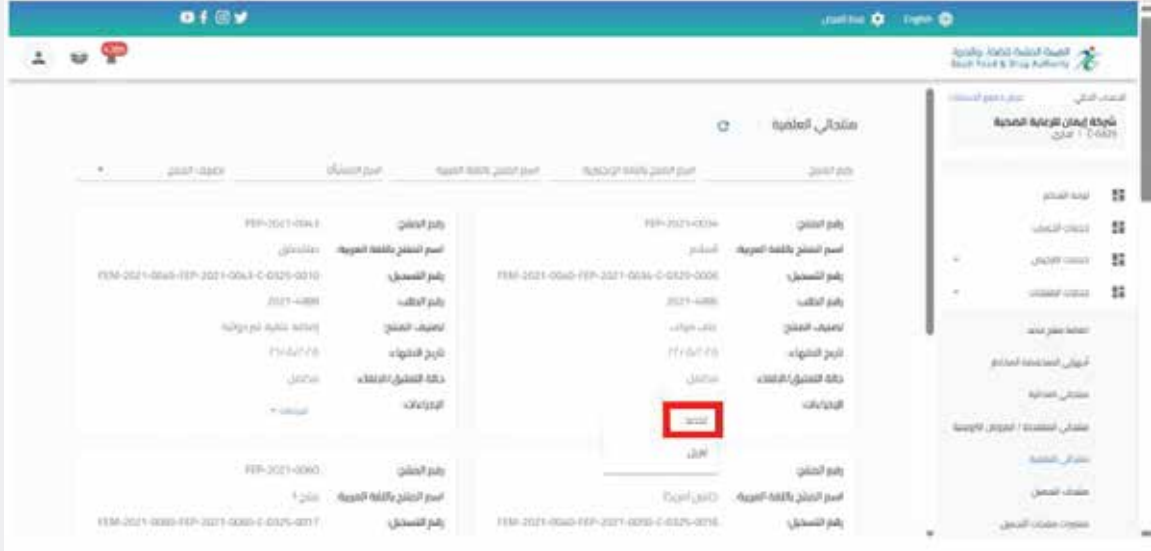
English

الهيئة العامة للغذاء والدواء
Saudi Food & Drug Authority

منتجاتي العلمية

رقم المنتج
اسم المنتج باللغة الإنجليزية
اسم المنتج باللغة العربية
اسم المستحضر
تصنيف المنتج

رقم المنتج FEP-2021-0036
اسم المنتج باللغة العربية
رقم التسجيل FEM-2021-0060-FEP-2021-0036-C-0325-0006
رقم الطلب 2021-4886
تصنيف المنتج
تاريخ الانتهاء
حالة التعليق/الإلغاء
الإجراءات

رقم المنتج FEP-2021-0063
اسم المنتج باللغة العربية
رقم التسجيل FEM-2021-0060-FEP-2021-0063-C-0325-0010
رقم الطلب 2021-4886
تصنيف المنتج
تاريخ الانتهاء
حالة التعليق/الإلغاء
الإجراءات

تجديد

رقم المنتج
اسم المنتج باللغة العربية
رقم التسجيل FEM-2021-0060-FEP-2021-0050-C-0325-0016

رقم المنتج FEP-2021-0060
اسم المنتج باللغة العربية
رقم التسجيل FEM-2021-0060-FEP-2021-0060-C-0325-0017

شركة إيمان للرعاية الصحية

منتجاتي العلمية